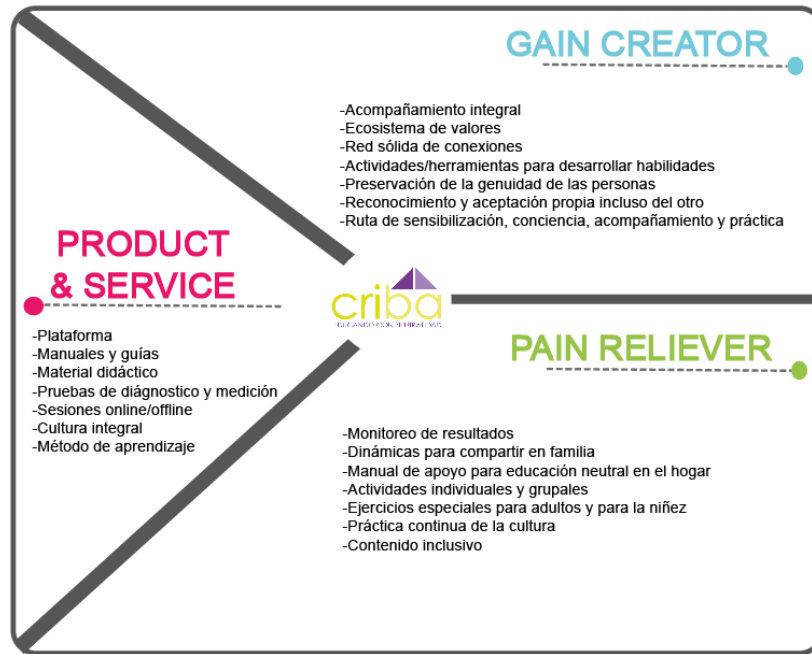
GAIN CREATOR

-Acompañamiento integral
-Ecosistema de valores
-Red sólida de conexiones
-Actividades/herramientas para desarrollar habilidades
-Preservación de la genuidad de las personas
-Reconocimiento y aceptación propia incluso del otro
-Ruta de sensibilización, conciencia, acompañamiento y práctica

PRODUCT & SERVICE

criba
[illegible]

-Plataforma
-Manuales y guías
-Material didáctico
-Pruebas de diágnostico y medición
-Sesiones online/offline
-Cultura integral
-Método de aprendizaje

PAIN RELIEVER

-Monitoreo de resultados
-Dinámicas para compartir en familia
-Manual de apoyo para educación neutral en el hogar
-Actividades individuales y grupales
-Ejercicios especiales para adultos y para la niñez
-Práctica continua de la cultura
-Contenido inclusivo